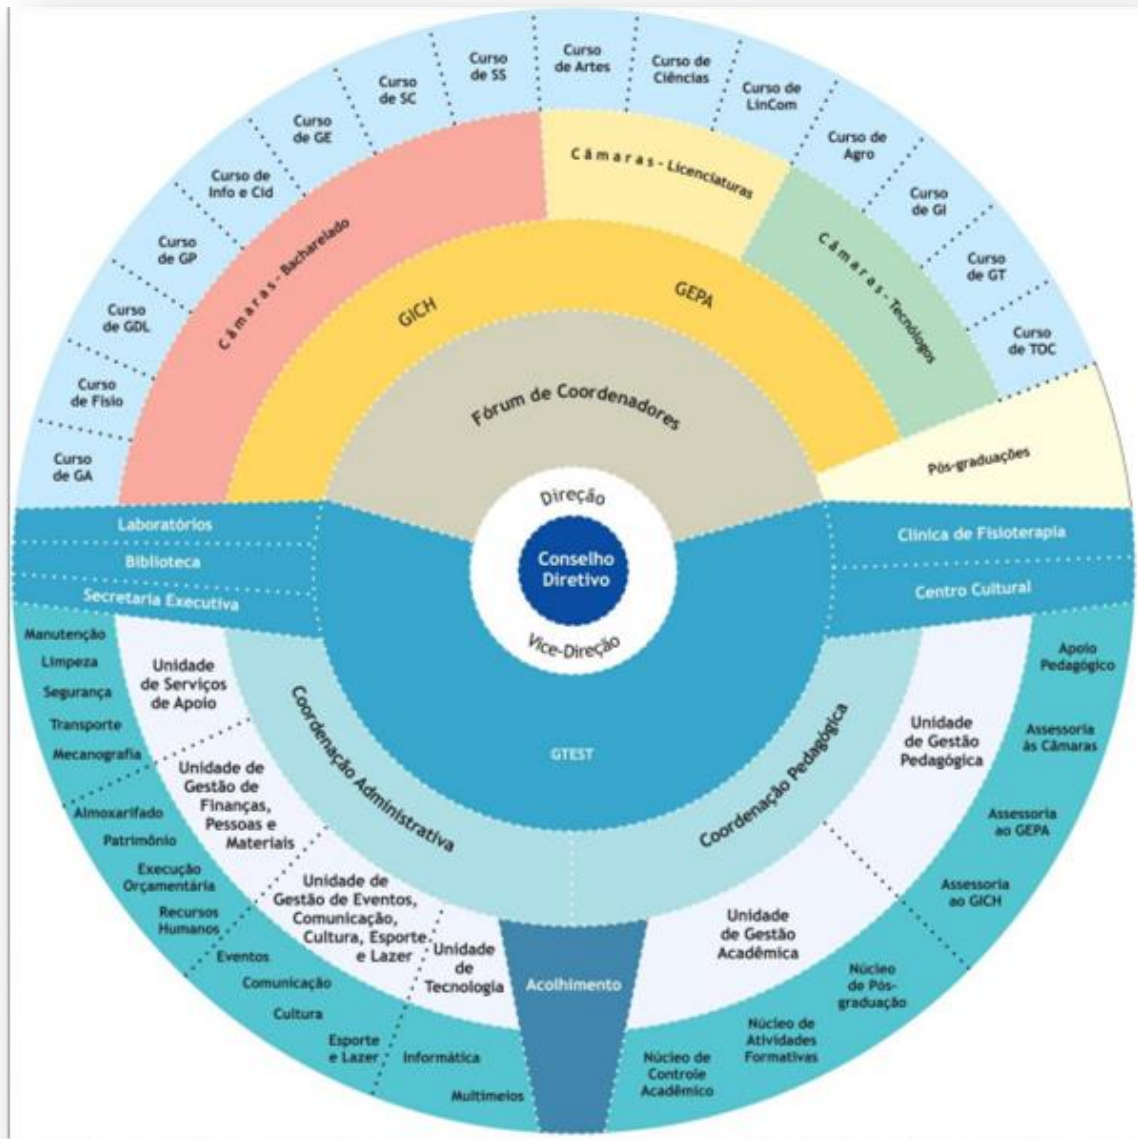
Curso de SS

Curso de Artes

Curso de Ciências

Curso de LinCom

Curso de SC

Curso de GE

Curso de Agro

Curso de Info e Cid

Curso de GI

Curso de GP

Curso de GT

Curso de GDL

Curso de TOC

Curso de Fisio

Curso de GA

Câmaras - Bacharelado

Câmaras - Licenciaturas

Câmaras - Tecnólogos

GICH

GEPA

Fórum de Coordenadores

Pós-graduações

Direção

Conselho Diretivo

Vice-Direção

Laboratórios

Biblioteca

Secretaria Executiva

Clínica de Fisioterapia

Centro Cultural

GTEST

Coordenação Administrativa

Coordenação Pedagógica

Unidade de Serviços de Apoio

Manutenção

Limpeza

Segurança

Transporte

Mecanografia

Unidade de Gestão de Finanças, Pessoas e Materiais

Almoxarifado

Patrimônio

Execução Orçamentária

Recursos Humanos

Unidade de Gestão de Eventos, Comunicação, Cultura, Esporte e Lazer

Eventos

Comunicação

Cultura

Esporte e Lazer

Unidade de Tecnologia

Informática

Multimeios

Acolhimento

Unidade de Gestão Pedagógica

Apoio Pedagógico

Assessoria às Câmaras

Assessoria ao GEPA

Assessoria ao GICH

Unidade de Gestão Acadêmica

Núcleo de Pós-graduação

Núcleo de Atividades Formativas

Núcleo de Controle Acadêmico